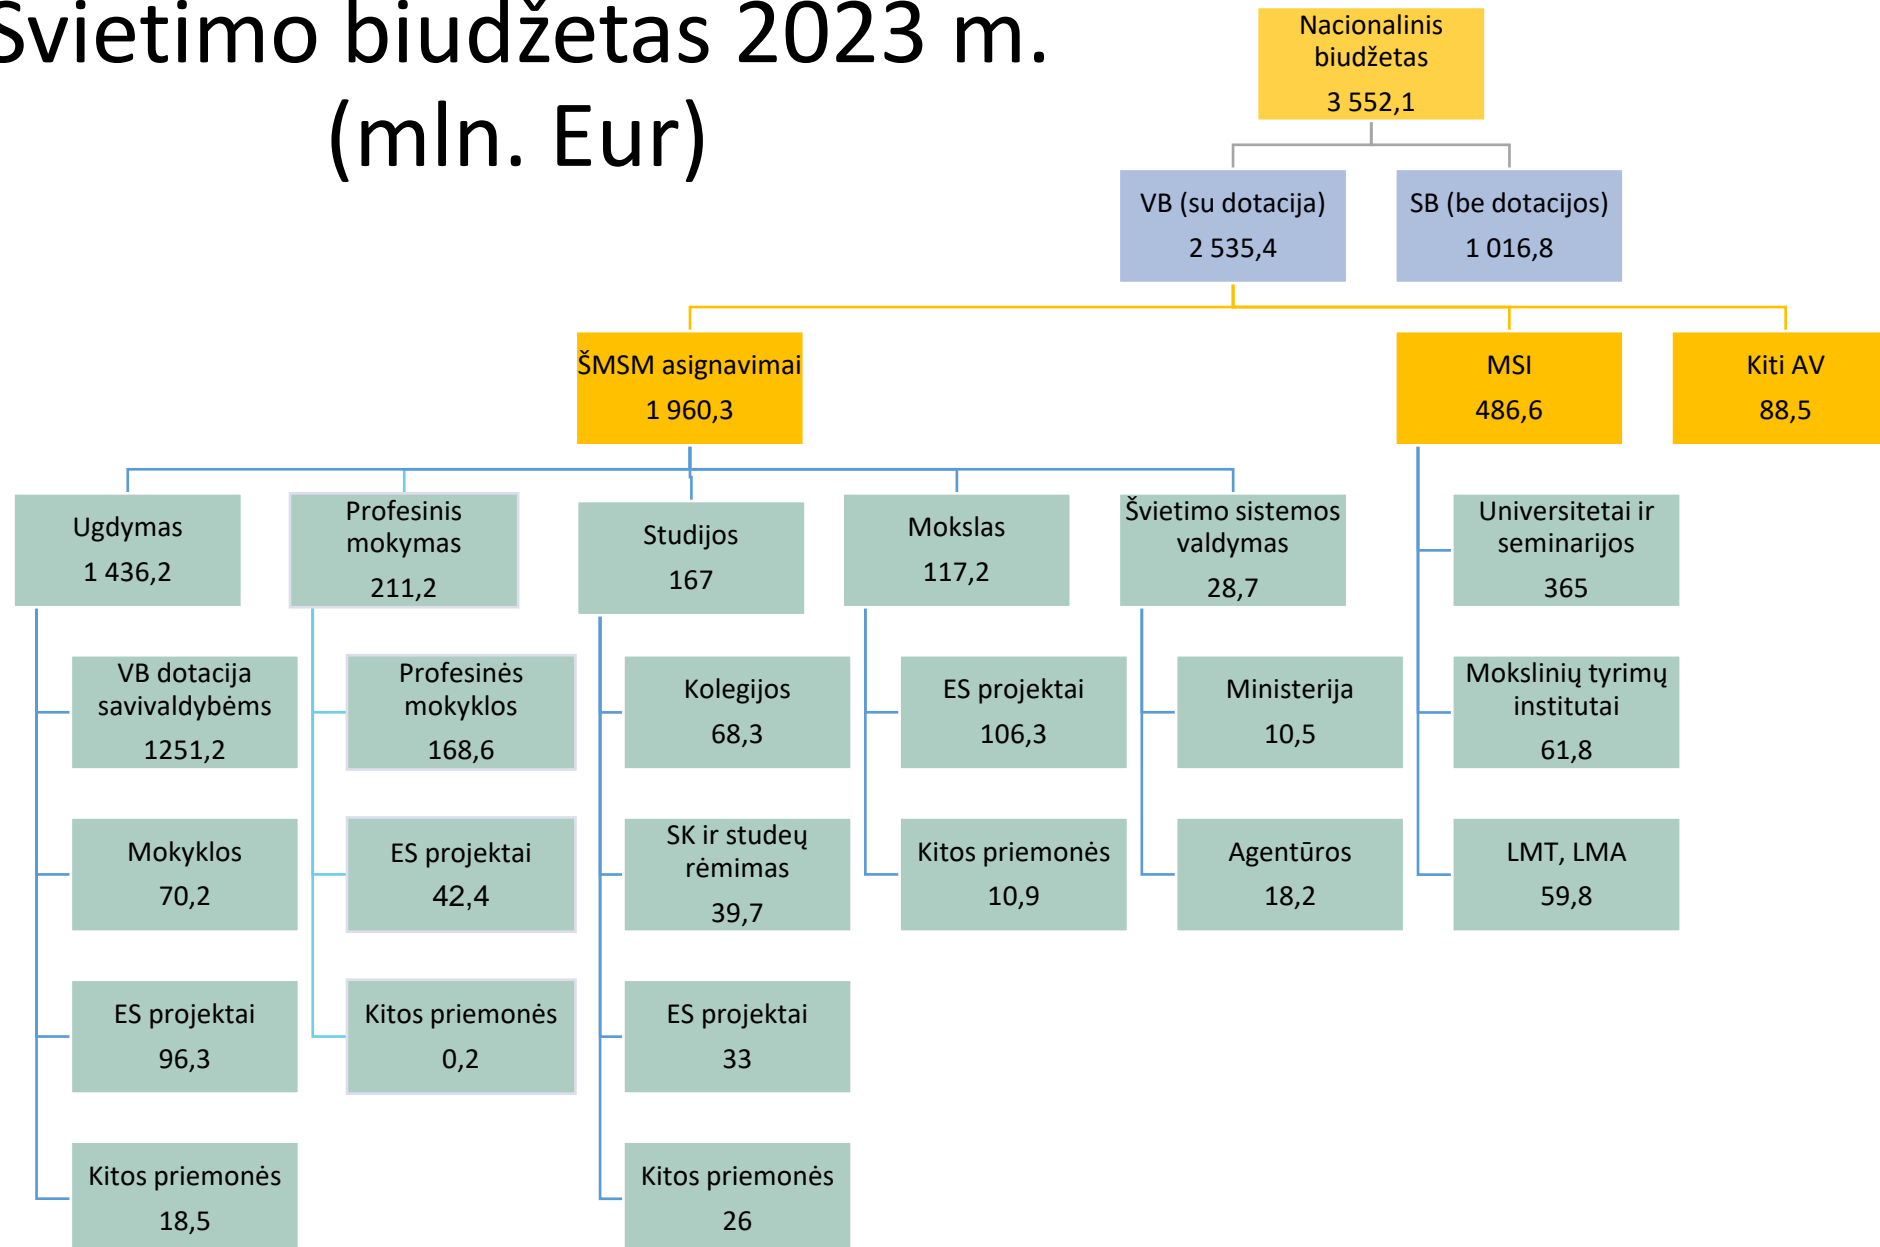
Švietimo biudžetas 2023 m. (mln. Eur)

Nacionalinis biudžetas
3 552,1

VB (su dotacija)
2 535,4

SB (be dotacijos)
1 016,8

ŠMSM asignavimai
1 960,3

MSI
486,6

Kiti AV
88,5

Ugdymas
1 436,2

VB dotacija savivaldybėms
1251,2

Mokyklos
70,2

ES projektai
96,3

Kitos priemonės
18,5

Profesinis mokymas
211,2

Profesinės mokyklos
168,6

ES projektai
42,4

Kitos priemonės
0,2

Studijos
167

Kolegijos
68,3

SK ir studeų rėmimas
39,7

ES projektai
33

Kitos priemonės
26

Mokslas
117,2

ES projektai
106,3

Kitos priemonės
10,9

Švietimo sistemos valdymas
28,7

Ministerija
10,5

Agentūros
18,2

Universitetai ir seminarijos
365

Mokslinių tyrimų institutai
61,8

LMT, LMA
59,8